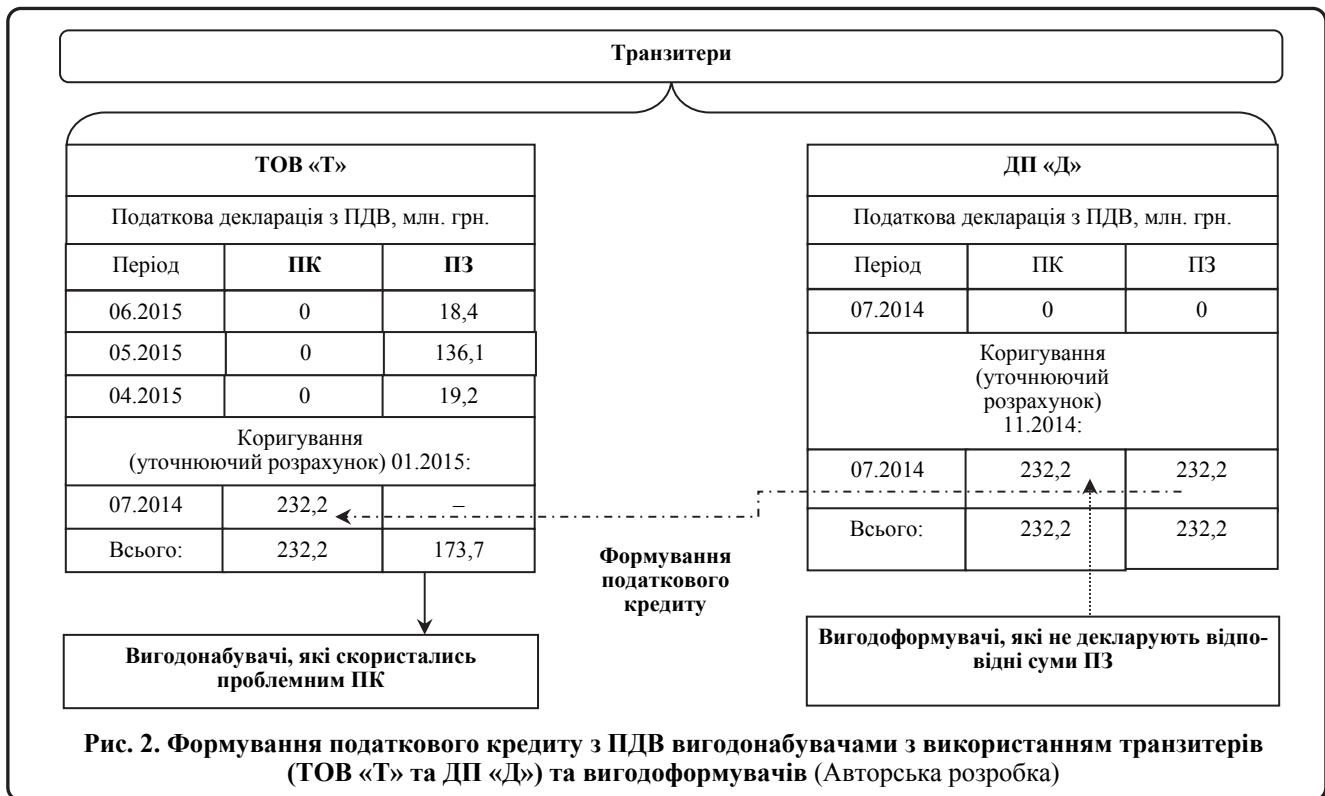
Транзитери

| ТОВ «Т» | | |
|---|---|---|
| Податкова декларація з ПДВ, млн. грн. | | |
| Період | ПК | ПЗ |
| 06.2015 | 0 | 18,4 |
| 05.2015 | 0 | 136,1 |
| 04.2015 | 0 | 19,2 |
| Коригування (уточнюючий розрахунок) 01.2015: | | |
| 07.2014 | 232,2 | – |
| Всього: | 232,2 | 173,7 |

| ДП «Д» | | |
|---|---|---|
| Податкова декларація з ПДВ, млн. грн. | | |
| Період | ПК | ПЗ |
| 07.2014 | 0 | 0 |
| Коригування (уточнюючий розрахунок) 11.2014: | | |
| 07.2014 | 232,2 | 232,2 |
| Всього: | 232,2 | 232,2 |

Формування податкового кредиту

Вигодонабувачі, які скористались проблемним ПК

Вигодоформувачі, які не декларують відповідні суми ПЗ

Рис. 2. Формування податкового кредиту з ПДВ вигодонабувачами з використанням транзитерів (ТОВ «Т» та ДП «Д») та вигодоформувачів (Авторська розробка)